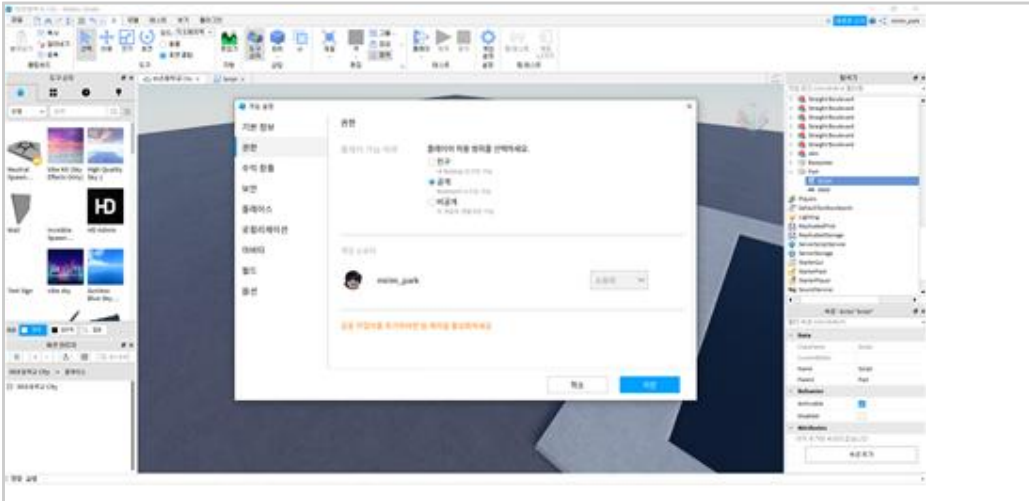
기본 정보
권한
수익 창출
보안
플레이스
로컬라이제이션
아바타
월드
옵션

권한

플레이어 액세스 권한을 선택하세요.
친구
공개
비공개

minin_park

Neutral Spawn...
Vibe Kit (Sky Effects Only)
High Quality Sky 1
Wall
Invisible Spawn...
HD Admin
Text Sign
Vibe sky
Rainbow Blue Sky...

Straight Boulevard
Straight Boulevard
Straight Boulevard
Straight Boulevard
Straight Boulevard
Straight Boulevard
Players
Lighting
ReplicatedFirst
ReplicatedStorage
ServerScriptService
ServerStorage
StarterGui
StarterPack
StarterPlayer
SoundService

Data
Name
Parent
Behavior
Archivable
Disabled
Attributes

minin_park